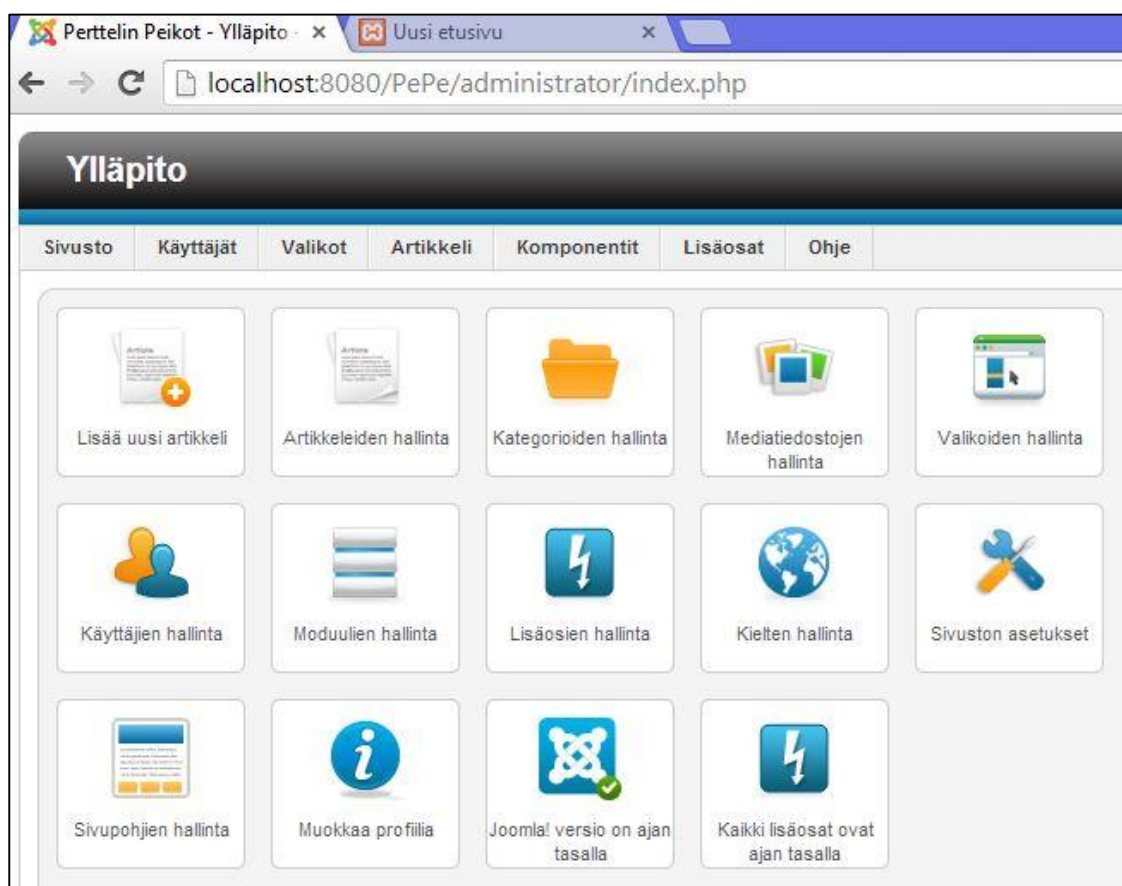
Perttelin Peikot - Ylläpito ×

Uusi etusivu ×

localhost:8080/PePe/administrator/index.php

Ylläpito

Sivusto
Käyttäjät
Valikot
Artikkeli
Komponentit
Lisäosat
Ohje

Lisää uusi artikkeli

Artikkeleiden hallinta

Kategorioiden hallinta

Mediatiedostojen hallinta

Valikoiden hallinta

Käyttäjien hallinta

Moduulien hallinta

Lisäosien hallinta

Kielten hallinta

Sivuston asetukset

Sivupohjien hallinta

Muokkaa profiilia

Joomla! versio on ajan tasalla

Kaikki lisäosat ovat ajan tasalla